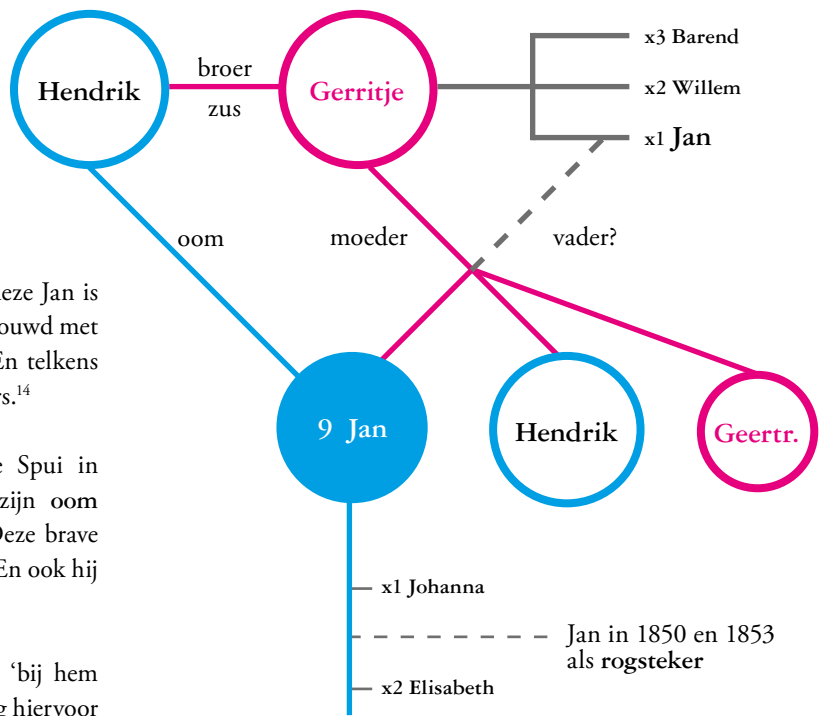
Hendrik

broer

zus

Gerritje

x3 Barend

x2 Willem

x1 Jan

oom

moeder

vader?

eze Jan is
ouwd met
En telkens
rs.$^{14}$

e Spui in
zijn oom
Deze brave
En ook hij

'bij hem
g hiervoor

9 Jan

Hendrik

Geertr.

x1 Johanna

Jan in 1850 en 1853
als rogsteker

x2 Elisabeth